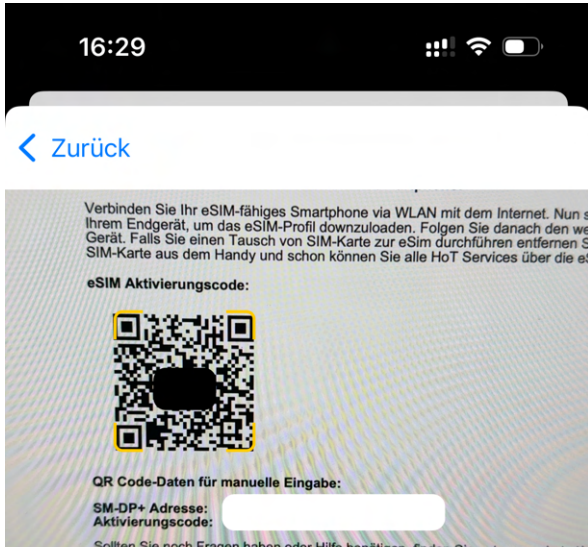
16:29

Zurück

Verbinden Sie Ihr eSIM-fähiges Smartphone via WLAN mit dem Internet. Nun s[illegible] Ihrem Endgerät, um das eSIM-Profil downzuloaden. Folgen Sie danach den we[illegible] Gerät. Falls Sie einen Tausch von SIM-Karte zur eSim durchführen entfernen S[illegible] SIM-Karte aus dem Handy und schon können Sie alle HoT Services über die e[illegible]

eSIM Aktivierungscode:

QR Code-Daten für manuelle Eingabe:

SM-DP+ Adresse:
Aktivierungscode:

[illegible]